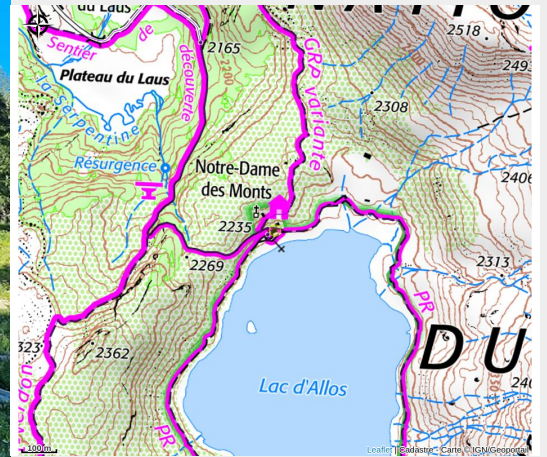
du Laus
Sentier de découverte
2165
GRP variante
2518
249
Plateau du Laus
La Serpentine
2308
Résurgence
2406
Notre-Dame des Monts
2235
2269
2313
PR
DU
323
2362
Lac d'Allos
PR
240
100 m
Leaflet | Cadastre - Carte © IGN/Geoportail